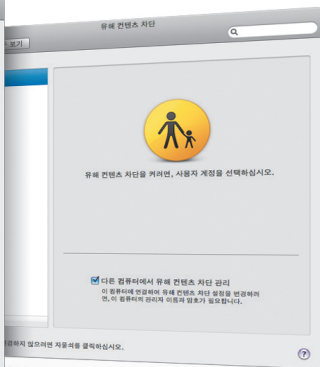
유해 컨텐츠 차단

보기

유해 컨텐츠 차단을 켜려면, 사용자 계정을 선택하십시오.

다른 컴퓨터에서 유해 컨텐츠 차단 관리

이 컴퓨터에 연결하여 유해 컨텐츠 차단 설정을 변경하려면, 이 컴퓨터의 관리자 이름과 암호가 필요합니다.

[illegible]경하지 않으려면 자물쇠를 클릭하십시오.

?